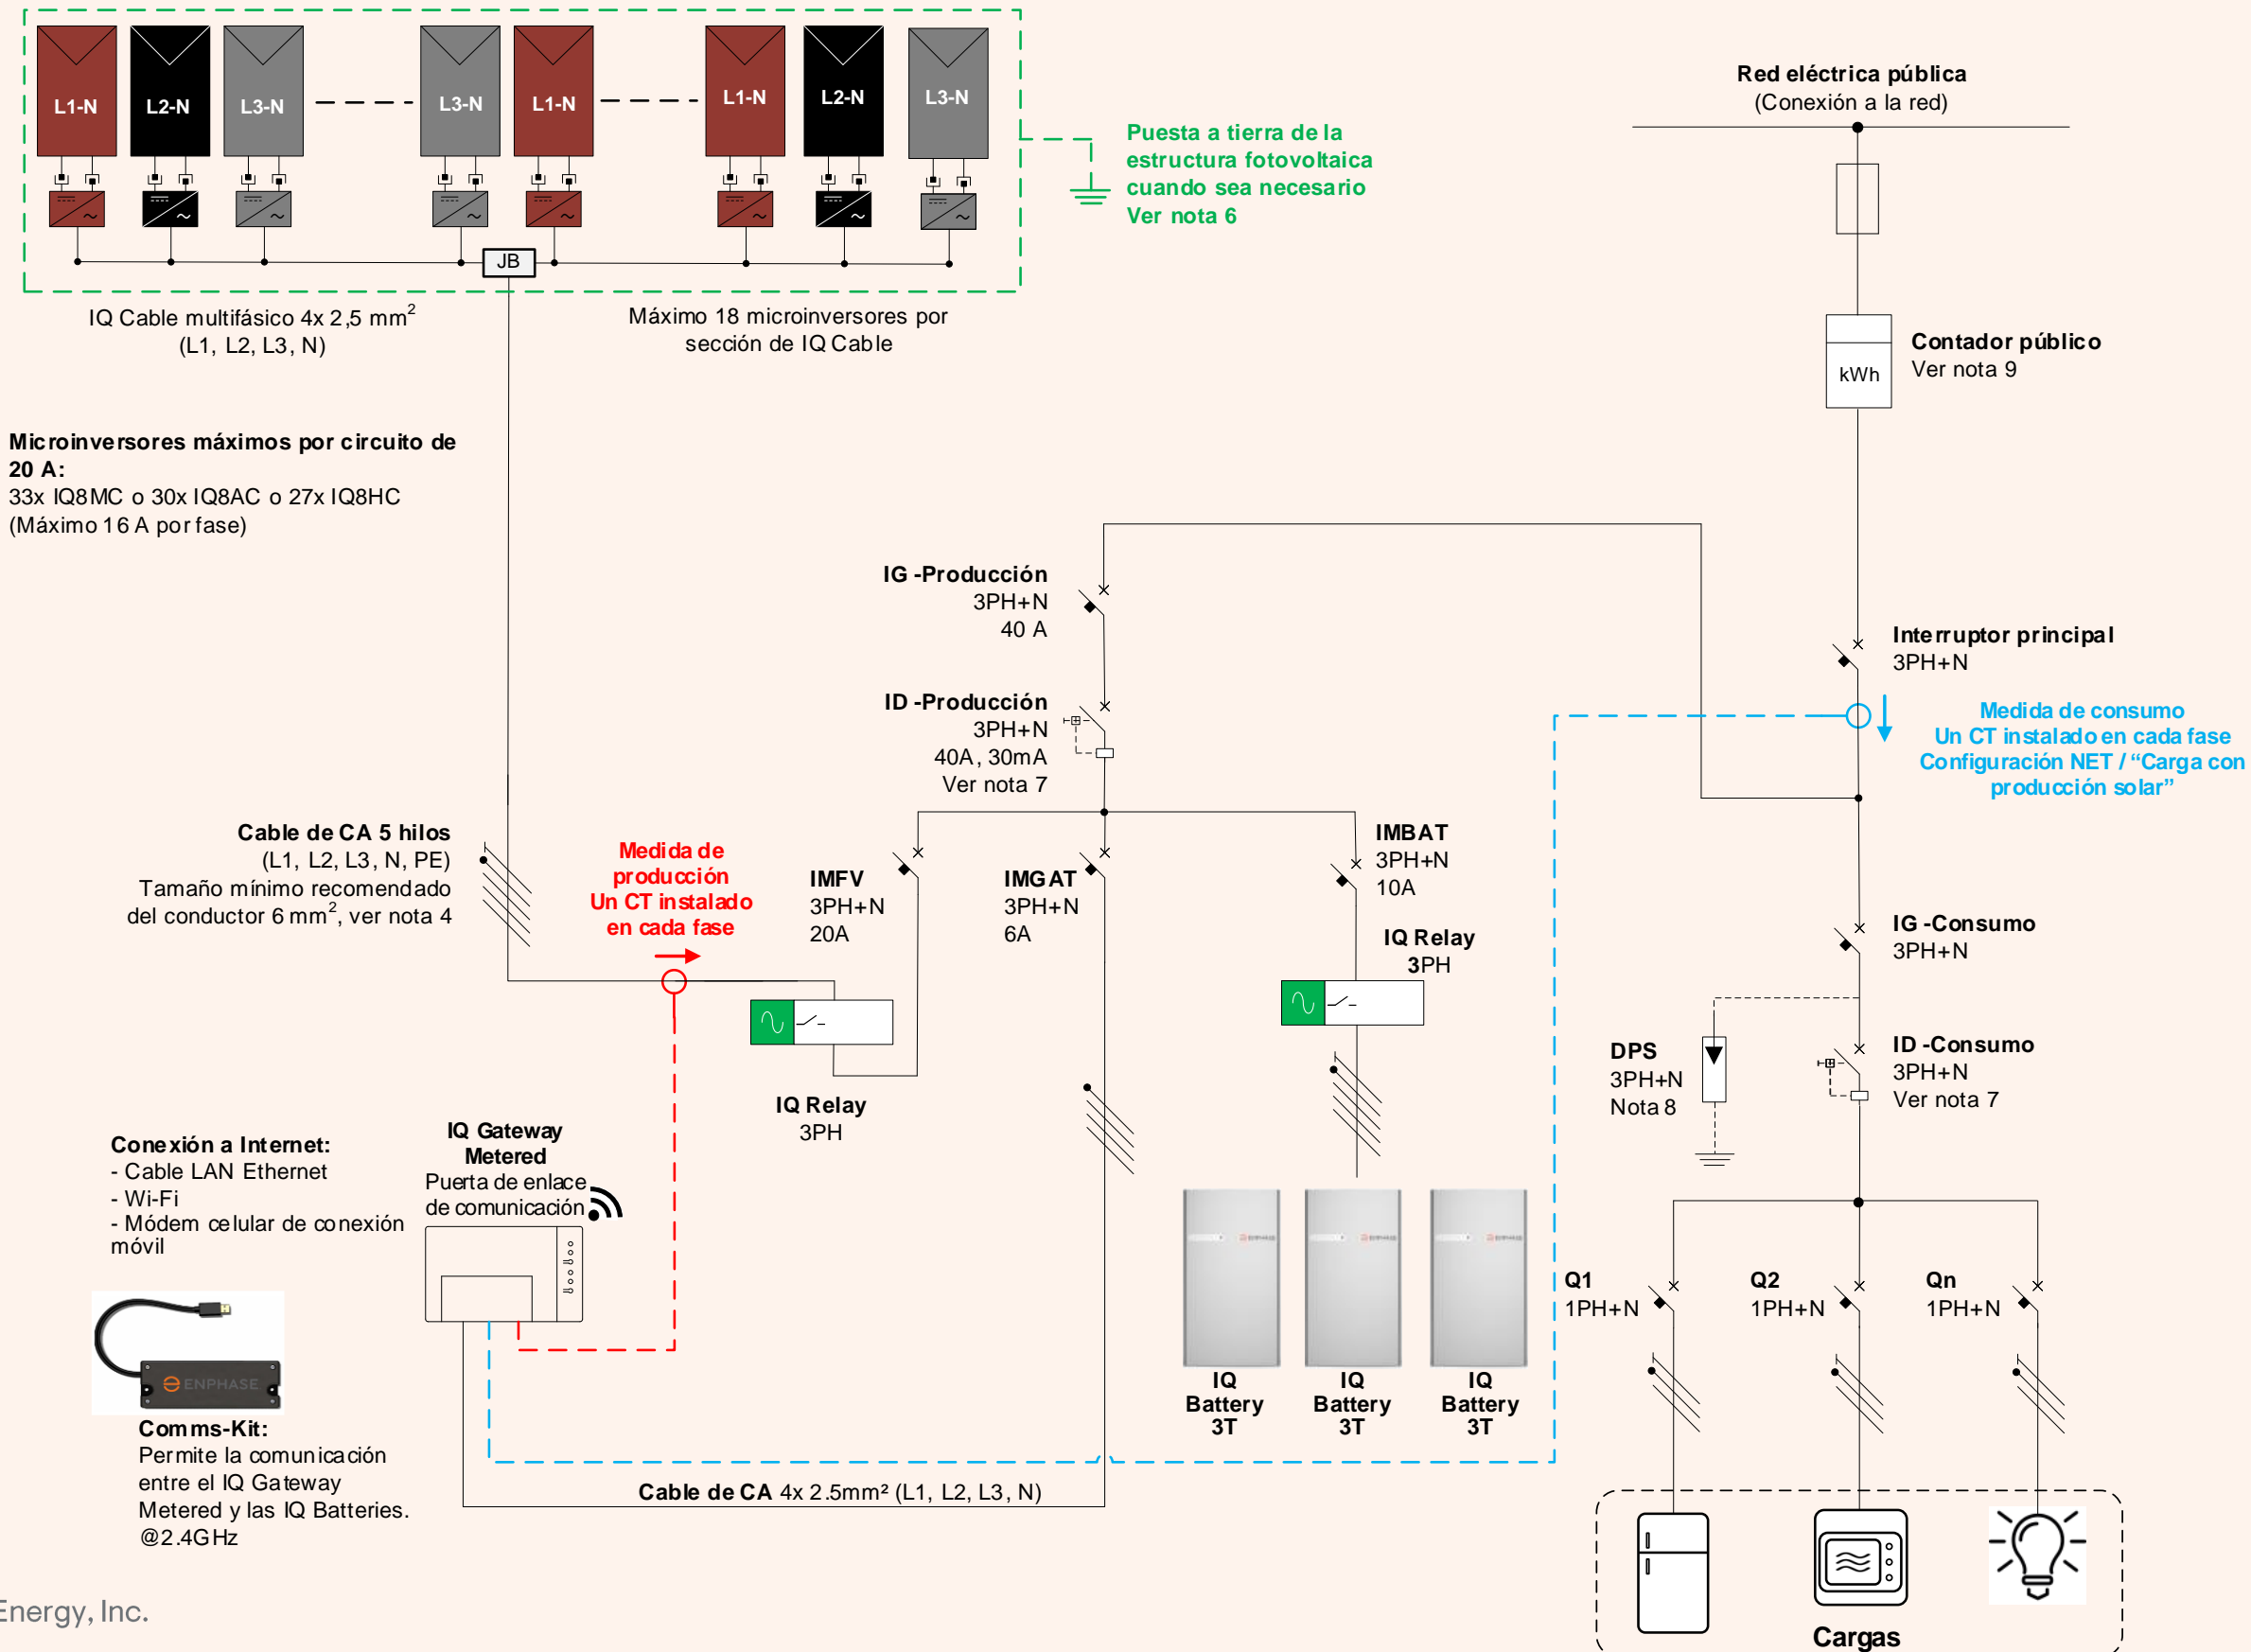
L1-N
L2-N
L3-N
L3-N
L1-N
L1-N
L2-N
L3-N

JB

IQ Cable multifásico 4x 2,5 mm$^2$
(L1, L2, L3, N)

Máximo 18 microinversores por sección de IQ Cable

Puesta a tierra de la estructura fotovoltaica cuando sea necesario
Ver nota 6

Red eléctrica pública
(Conexión a la red)

Contador público
Ver nota 9

kWh

Microinversores máximos por circuito de 20 A:
33x IQ8MC o 30x IQ8AC o 27x IQ8HC
(Máximo 16 A por fase)

IG -Producción
3PH+N
40 A

ID -Producción
3PH+N
40A, 30mA
Ver nota 7

Interruptor principal
3PH+N

Medida de consumo
Un CT instalado en cada fase
Configuración NET / "Carga con producción solar"

Cable de CA 5 hilos
(L1, L2, L3, N, PE)
Tamaño mínimo recomendado del conductor 6 mm$^2$, ver nota 4

Medida de producción
Un CT instalado en cada fase

IMFV
3PH+N
20A

IMGAT
3PH+N
6A

IMBAT
3PH+N
10A

IQ Relay
3PH

IG -Consumo
3PH+N

IQ Relay
3PH

DPS
3PH+N
Nota 8

ID -Consumo
3PH+N
Ver nota 7

Conexión a Internet:
- Cable LAN Ethernet
- Wi-Fi
- Módem celular de conexión móvil

IQ Gateway Metered
Puerta de enlace de comunicación

ENPHASE

Comms-Kit:
Permite la comunicación entre el IQ Gateway Metered y las IQ Batteries.
@2.4GHz

IQ Battery 3T
IQ Battery 3T
IQ Battery 3T

Q1
1PH+N
Q2
1PH+N
Qn
1PH+N

Cable de CA 4x 2.5mm² (L1, L2, L3, N)

Cargas

Energy, Inc.